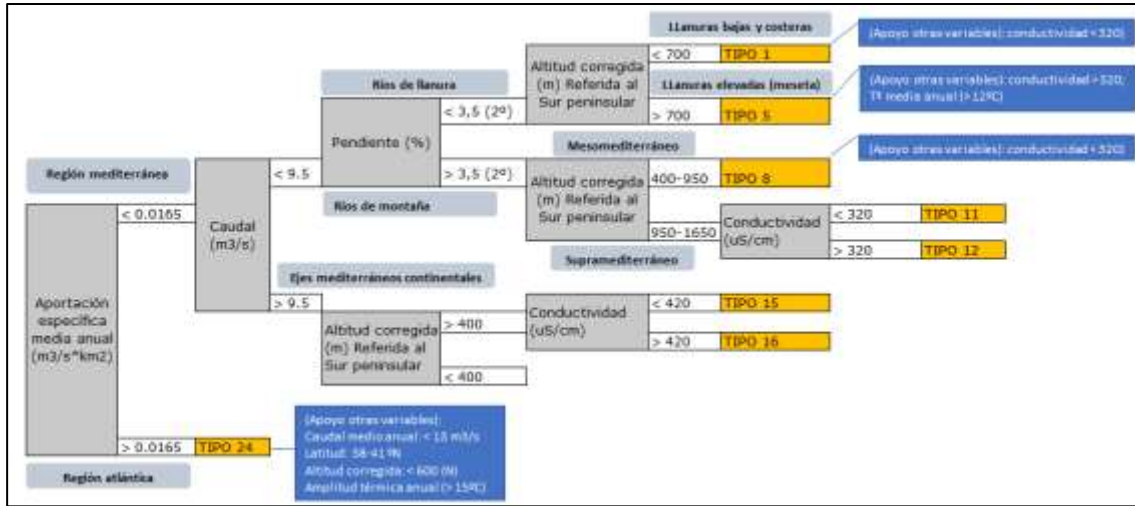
Región mediterránea

Aportación específica media anual (m3/s*km2)

< 0.0165

Caudal (m3/s)

< 9.5

Ríos de llanura

Pendiente (%)

< 3,5 (2º)

Altitud corregida (m) Referida al Sur peninsular

Llanuras bajas y costeras

< 700

TIPO 1

(Apoyo otras variables): conductividad < 320)

Llanuras elevadas (meseta)

> 700

TIPO 5

(Apoyo otras variables): conductividad > 320; Tª media anual (> 12ºC)

> 3,5 (2º)

Ríos de montaña

Mesomediterráneo

Altitud corregida (m) Referida al Sur peninsular

400-950

TIPO 8

(Apoyo otras variables): conductividad < 320)

950-1650

Conductividad (uS/cm)

< 320

TIPO 11

> 320

TIPO 12

Supramediterráneo

Ejes mediterráneos continentales

> 9.5

Altitud corregida (m) Referida al Sur peninsular

> 400

Conductividad (uS/cm)

< 420

TIPO 15

> 420

TIPO 16

< 400

> 0.0165

TIPO 24

Región atlántica

(Apoyo otras variables):
Caudal medio anual: < 18 m3/s
Latitud: 38-41ºN
Altitud corregida: < 600 (N)
Amplitud térmica anual (> 15ºC)